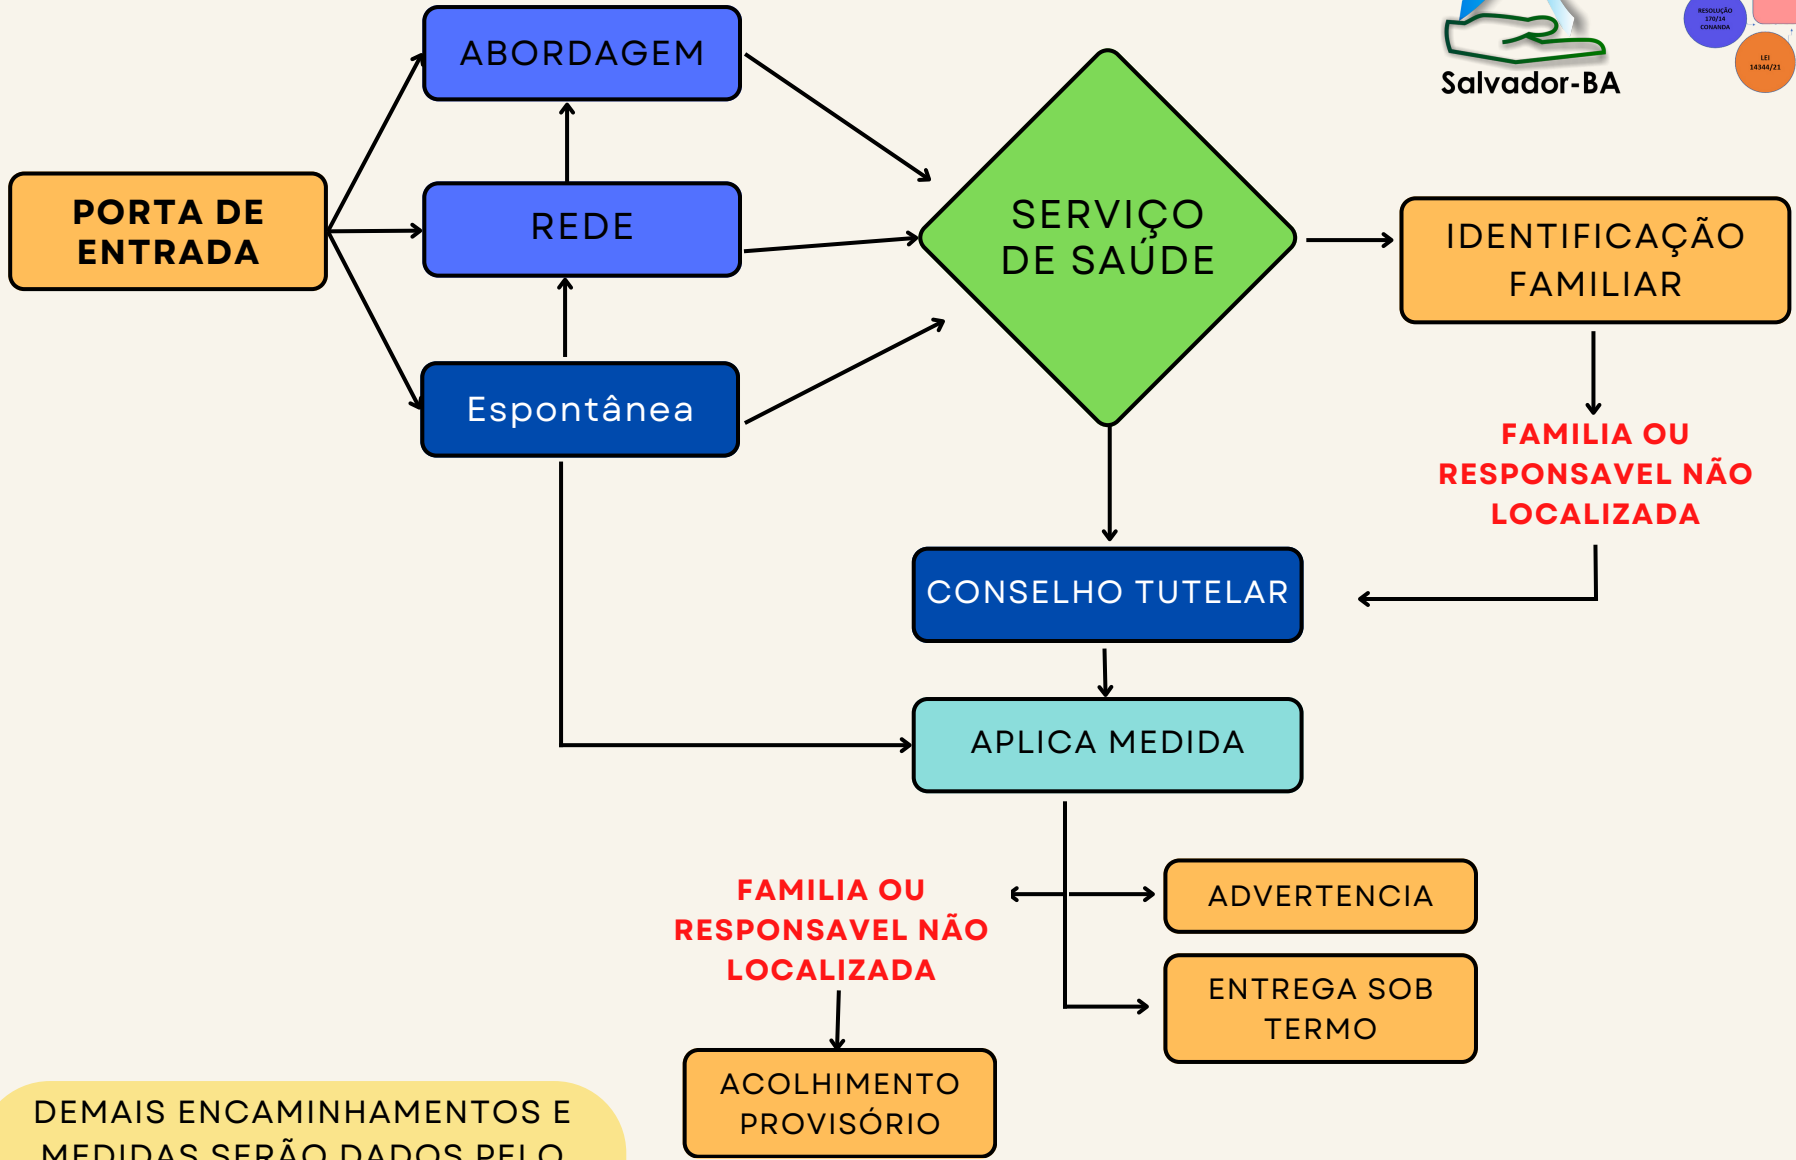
Salvador-BA

RESOLUÇÃO 170/14 CONANDA

LEI 14344/21

PORTA DE ENTRADA

ABORDAGEM

REDE

Espontânea

SERVIÇO DE SAÚDE

IDENTIFICAÇÃO FAMILIAR

FAMILIA OU RESPONSAVEL NÃO LOCALIZADA

CONSELHO TUTELAR

APLICA MEDIDA

FAMILIA OU RESPONSAVEL NÃO LOCALIZADA

ADVERTENCIA

ENTREGA SOB TERMO

ACOLHIMENTO PROVISÓRIO

DEMAIS ENCAMINHAMENTOS E MEDIDAS SERÃO DADOS PELO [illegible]